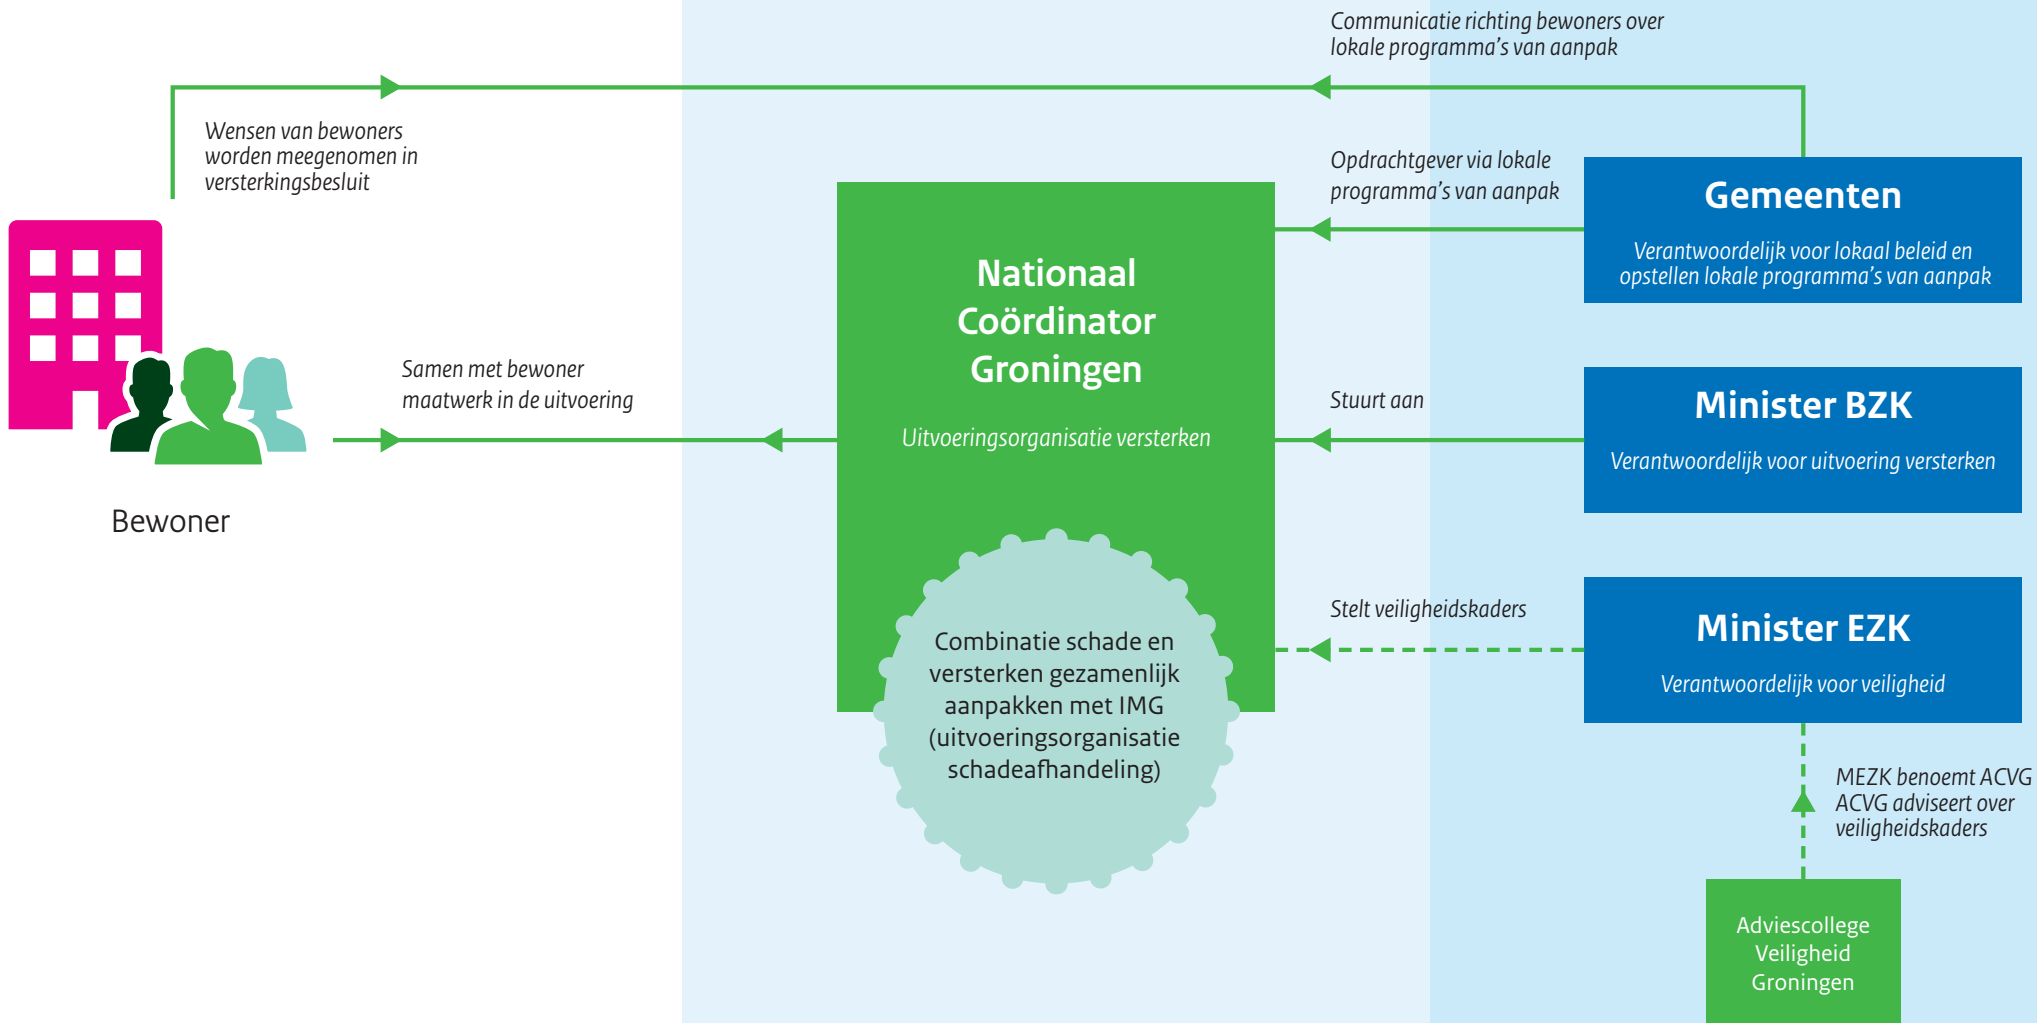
Communicatie richting bewoners over lokale programma's van aanpak

Wensen van bewoners worden meegenomen in versterkingsbesluit

Opdrachtgever via lokale programma's van aanpak

Gemeenten

Verantwoordelijk voor lokaal beleid en opstellen lokale programma's van aanpak

Nationaal Coördinator Groningen

Uitvoeringsorganisatie versterken

Samen met bewoner maatwerk in de uitvoering

Stuurt aan

Minister BZK

Verantwoordelijk voor uitvoering versterken

Bewoner

Stelt veiligheidskaders

Minister EZK

Verantwoordelijk voor veiligheid

Combinatie schade en versterken gezamenlijk aanpakken met IMG (uitvoeringsorganisatie schadeafhandeling)

MEZK benoemt ACVG
ACVG adviseert over veiligheidskaders

Adviescollege Veiligheid Groningen